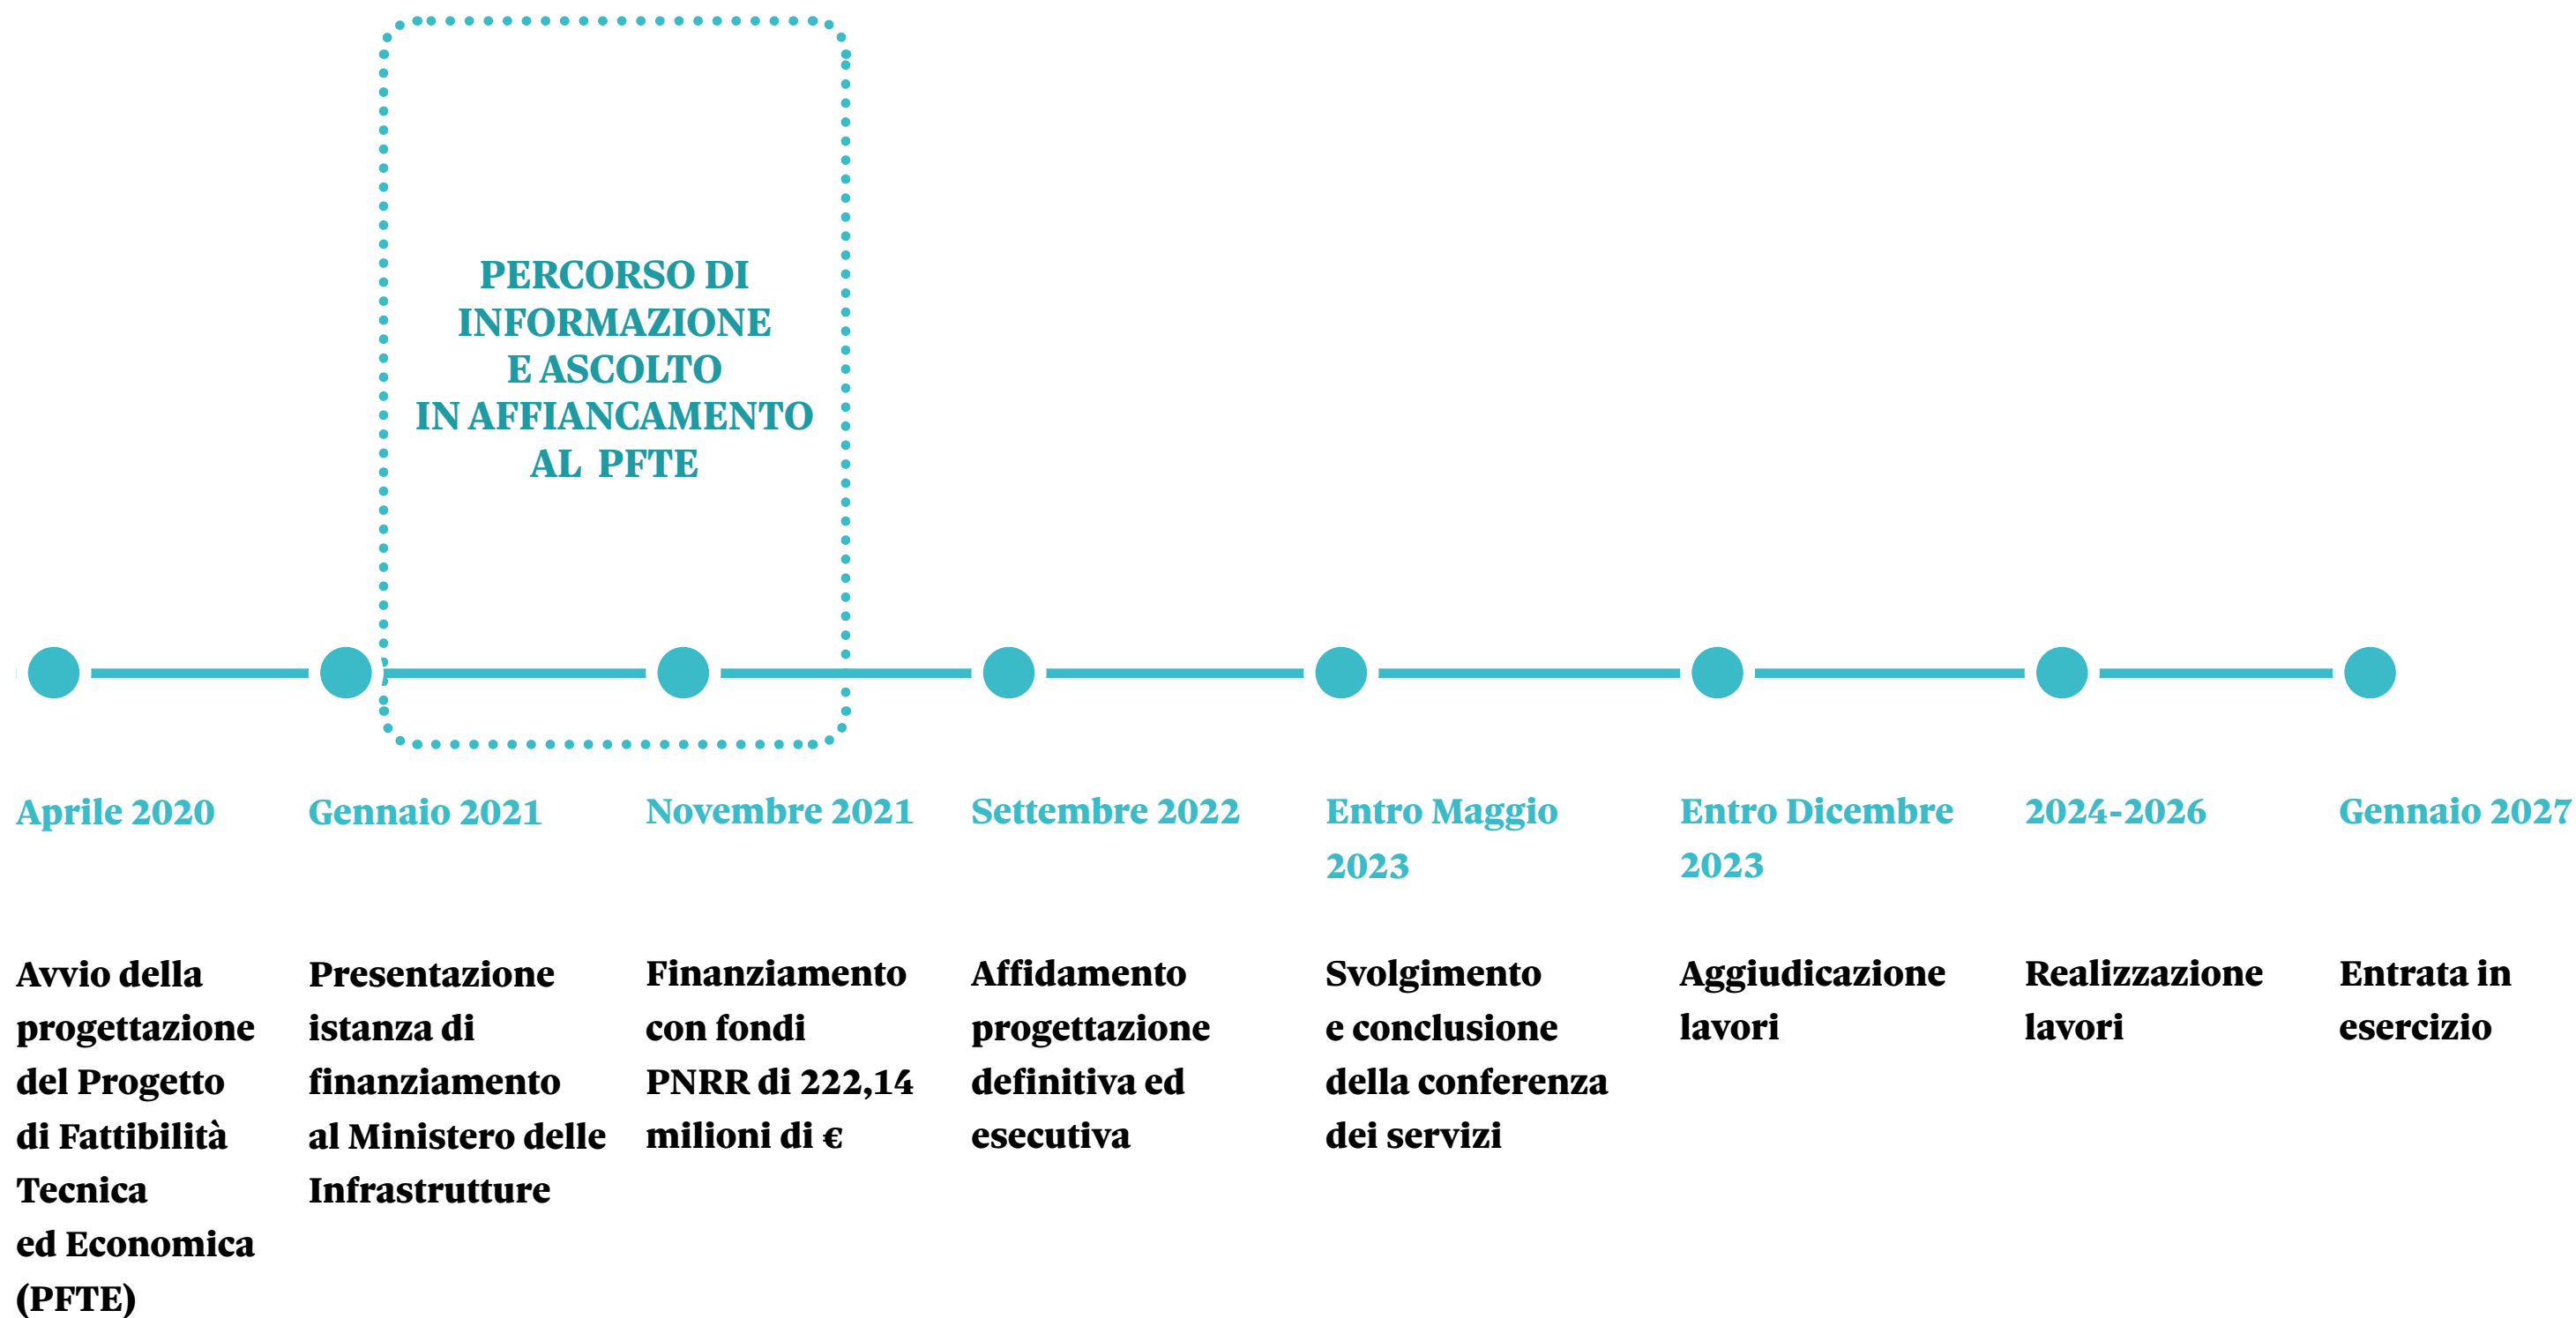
PERCORSO DI INFORMAZIONE E ASCOLTO IN AFFIANCAMENTO AL PFTE

Aprile 2020

Avvio della progettazione del Progetto di Fattibilità Tecnica ed Economica (PFTE)

Gennaio 2021

Presentazione istanza di finanziamento al Ministero delle Infrastrutture

Novembre 2021

Finanziamento con fondi PNRR di 222,14 milioni di €

Settembre 2022

Affidamento progettazione definitiva ed esecutiva

Entro Maggio 2023

Svolgimento e conclusione della conferenza dei servizi

Entro Dicembre 2023

Aggiudicazione lavori

2024-2026

Realizzazione lavori

Gennaio 2027

Entrata in esercizio